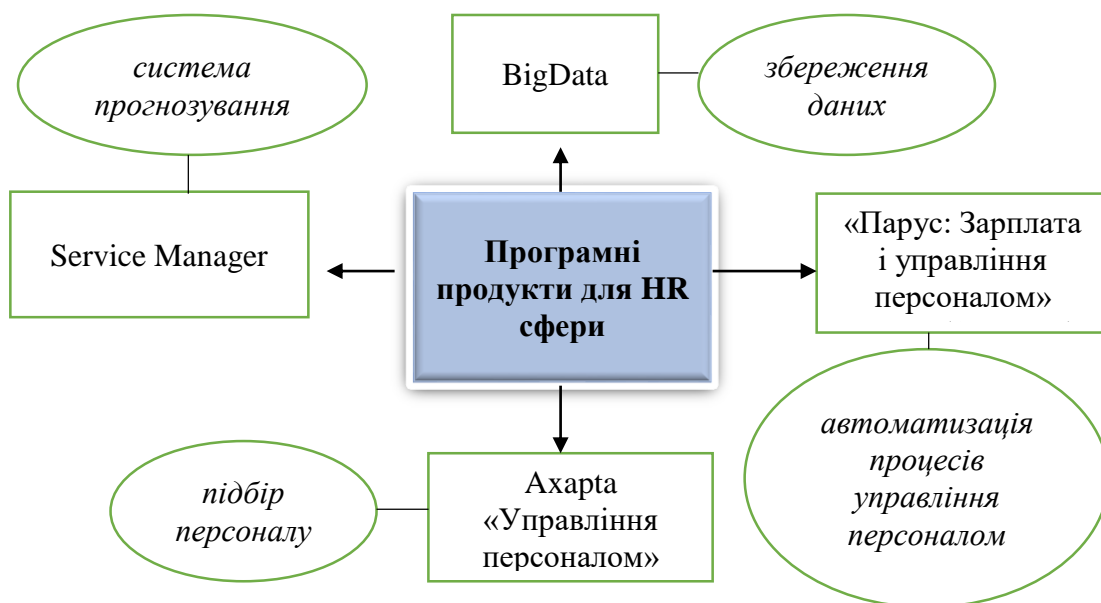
система прогнозування

BigData

збереження даних

Service Manager

Програмні продукти для HR сфери

«Парус: Зарплата і управління персоналом»

автоматизація процесів управління персоналом

підбір персоналу

Axapta «Управління персоналом»